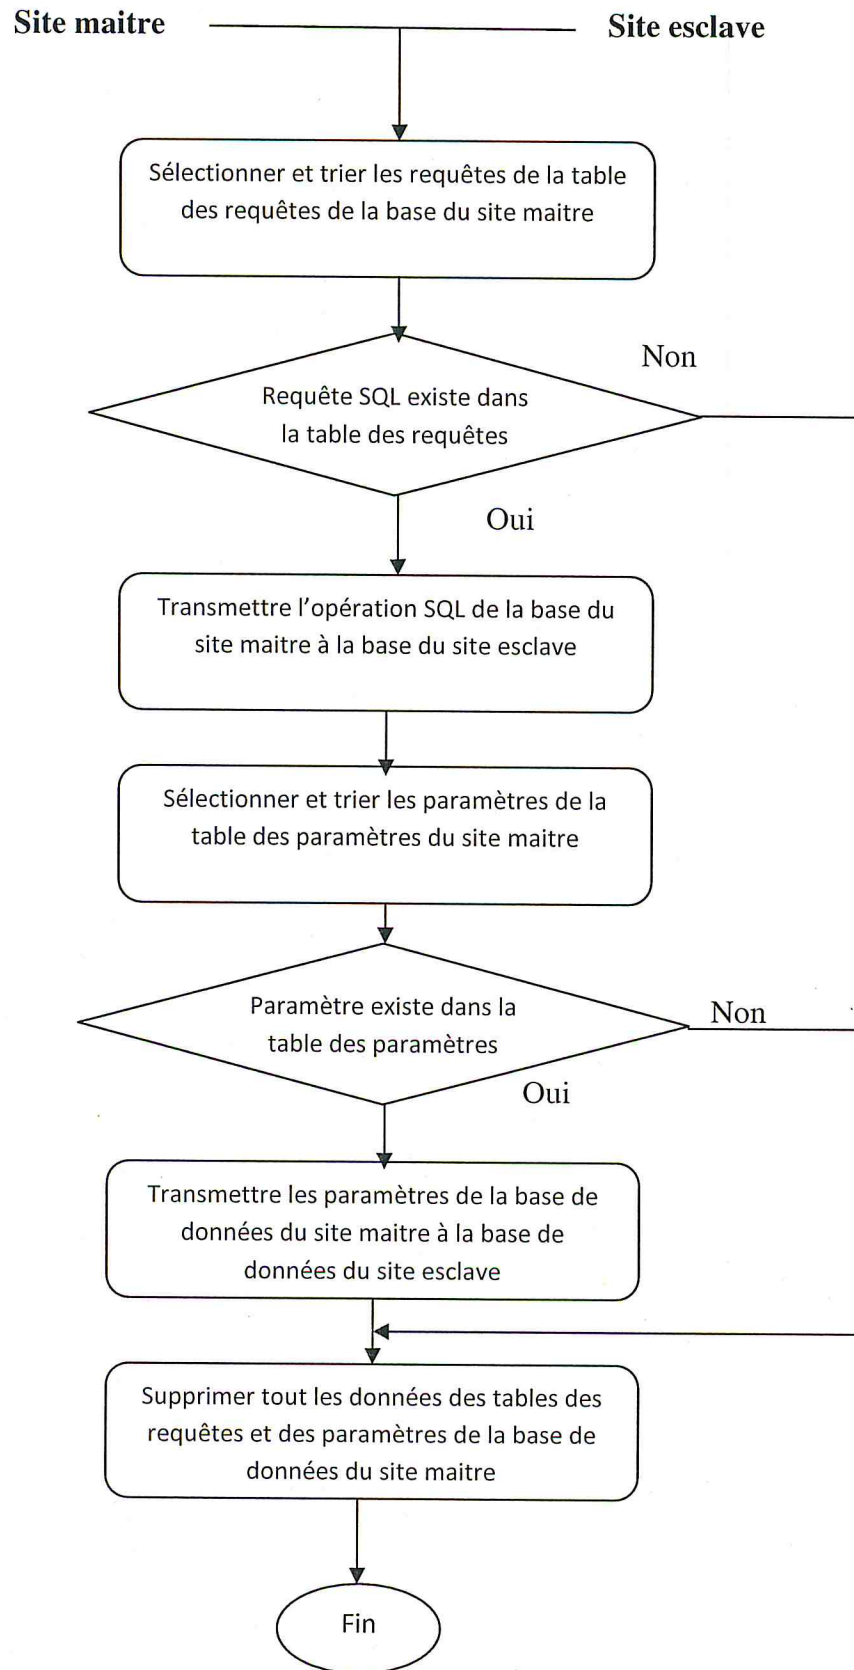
Site maitre

Site esclave

Sélectionner et trier les requêtes de la table des requêtes de la base du site maitre

Non

Requête SQL existe dans la table des requêtes

Oui

Transmettre l'opération SQL de la base du site maitre à la base du site esclave

Sélectionner et trier les paramètres de la table des paramètres du site maitre

Paramètre existe dans la table des paramètres

Non

Oui

Transmettre les paramètres de la base de données du site maitre à la base de données du site esclave

Supprimer tout les données des tables des requêtes et des paramètres de la base de données du site maitre

Fin